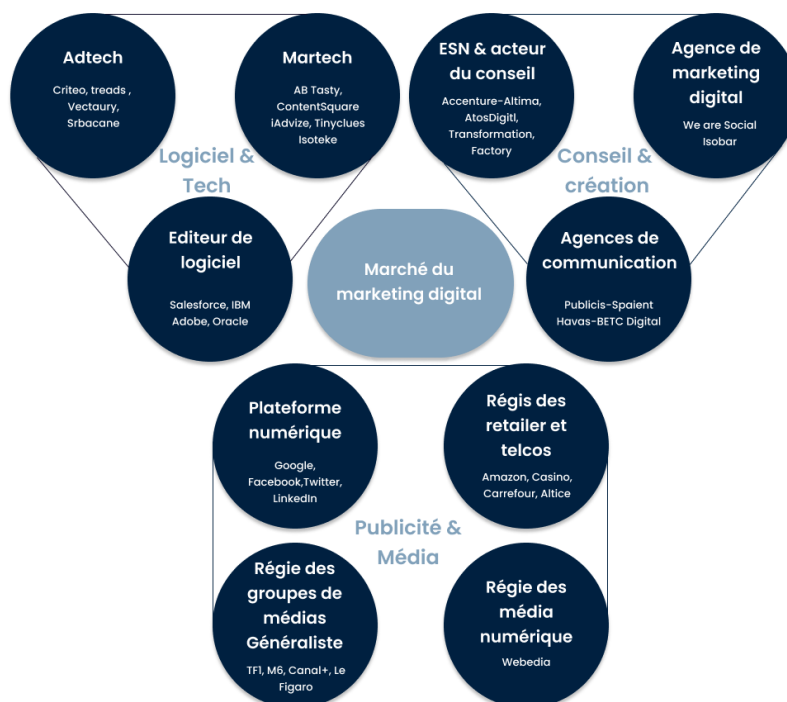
Adtech

Criteo, treads , Vectaury, Srbacane

Martech

AB Tasty, ContentSquare iAdvize, Tinyclues Isoteke

Logiciel & Tech

Editeur de logiciel

Salesforce, IBM Adobe, Oracle

ESN & acteur du conseil

Accenture-Altima, AtosDigitl, Transformation, Factory

Agence de marketing digital

We are Social Isobar

Conseil & création

Agences de communication

Publicis-Spaient Havas-BETC Digital

Marché du marketing digital

Plateforme numérique

Google, Facebook,Twitter, LinkedIn

Régis des retailer et telcos

Amazon, Casino, Carrefour, Altice

Publicité & Média

Régie des groupes de médias Généraliste

TF1, M6, Canal+, Le Figaro

Régie des média numérique

Webedia